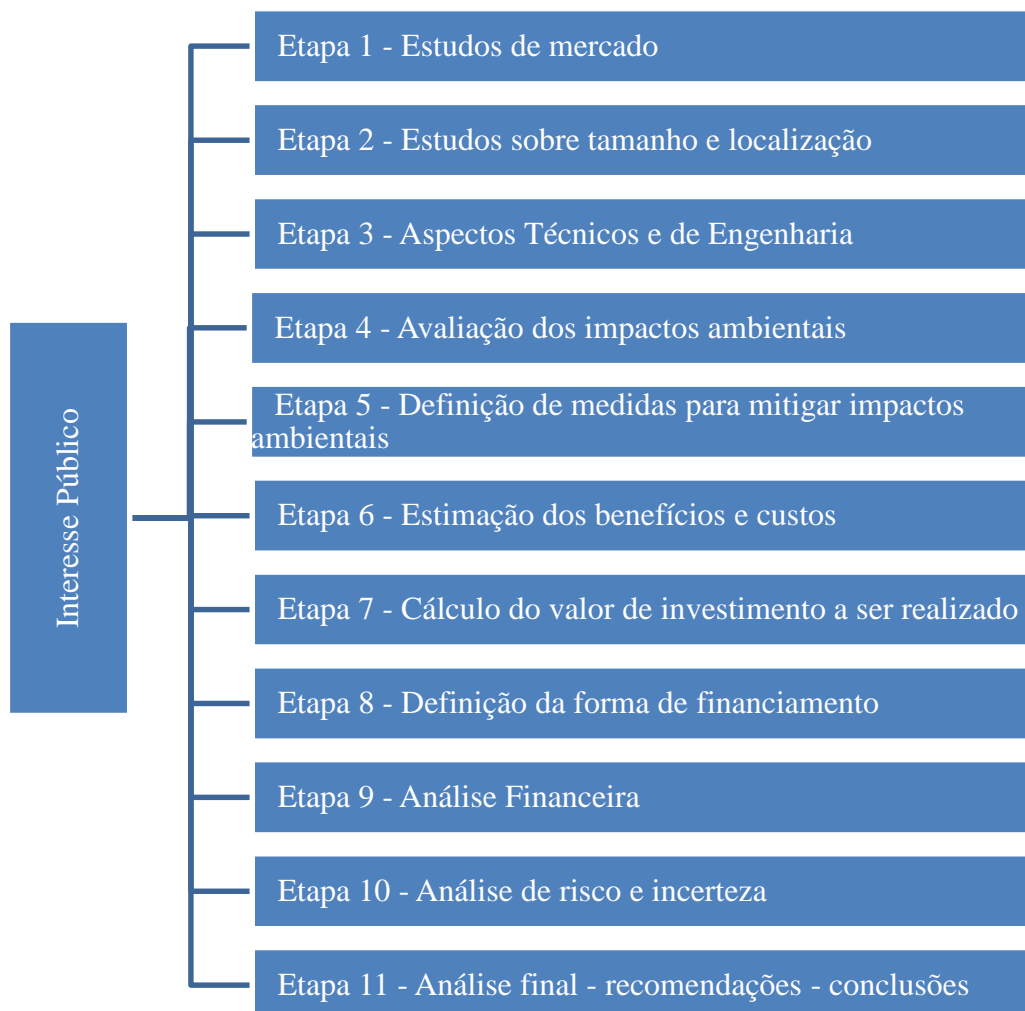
Interesse Público

Etapa 1 - Estudos de mercado

Etapa 2 - Estudos sobre tamanho e localização

Etapa 3 - Aspectos Técnicos e de Engenharia

Etapa 4 - Avaliação dos impactos ambientais

Etapa 5 - Definição de medidas para mitigar impactos ambientais

Etapa 6 - Estimação dos benefícios e custos

Etapa 7 - Cálculo do valor de investimento a ser realizado

Etapa 8 - Definição da forma de financiamento

Etapa 9 - Análise Financeira

Etapa 10 - Análise de risco e incerteza

Etapa 11 - Análise final - recomendações - conclusões